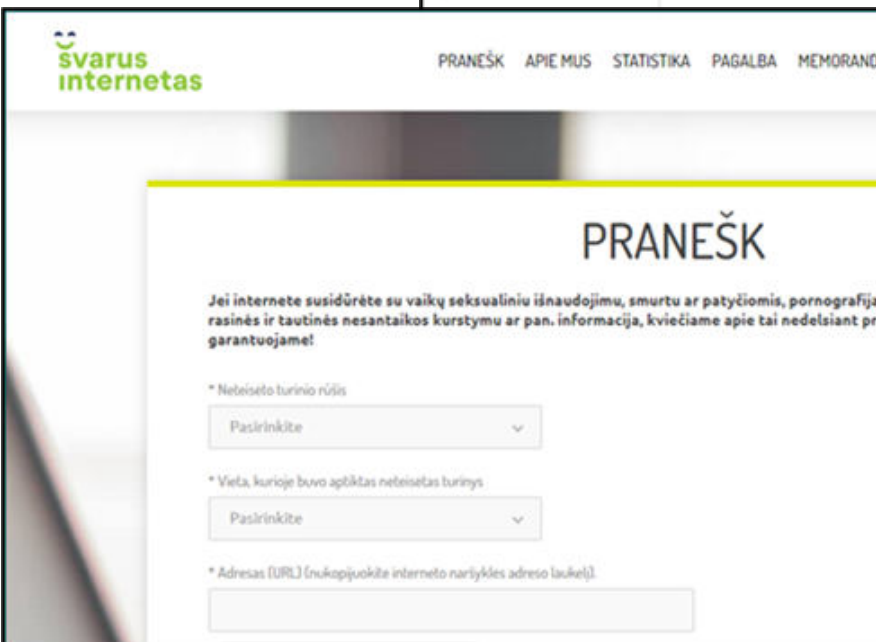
švarus internetas

PRANEŠK APIE MUS STATISTIKA PAGALBA MEMORAND

PRANEŠK

Jei internete susidūrėte su vaikų seksualiniu išnaudojimu, smurtu ar patyčiomis, pornografija rasinės ir tautinės nesantaikos kurstymu ar pan. informacija, kviečiame apie tai nedelsiant pr garantuojame!

* Neteisėto turinio rūšis

Pasirinkite

* Vieta, kurioje buvo aptiktas neteisėtas turinys

Pasirinkite

* Adresas (URL) (nukopijuokite interneto naršyklės adreso laukelį).